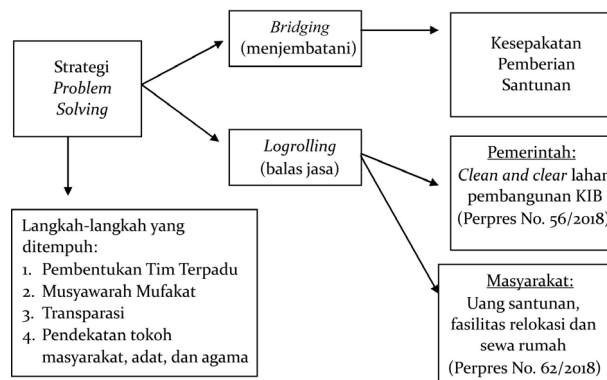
Strategi *Problem Solving*

*Bridging* (menjembatani)

Kesepakatan Pemberian Santunan

*Logrolling* (balas jasa)

Pemerintah:
*Clean and clear* lahan pembangunan KIB (Perpres No. 56/2018)

Masyarakat:
Uang santunan, fasilitas relokasi dan sewa rumah (Perpres No. 62/2018)

Langkah-langkah yang ditempuh:
1. Pembentukan Tim Terpadu
2. Musyawarah Mufakat
3. Transparasi
4. Pendekatan tokoh masyarakat, adat, dan agama